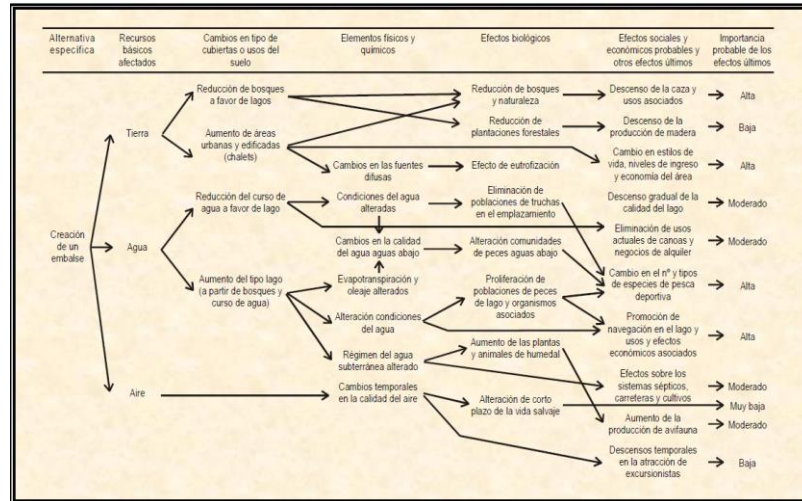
Alternativa específica

Recursos básicos afectados

Cambios en tipo de cubiertas o usos del suelo

Elementos físicos y químicos

Efectos biológicos

Efectos sociales y económicos probables y otros efectos últimos

Importancia probable de los efectos últimos

Creación de un embalse

Tierra

Agua

Aire

Reducción de bosques a favor de lagos

Aumento de áreas urbanas y edificadas (chalets)

Cambios en las fuentes difusas

Reducción de bosques y naturaleza

Reducción de plantaciones forestales

Efecto de eutrofización

Descenso de la caza y usos asociados → Alta

Descenso de la producción de madera → Baja

Cambio en estilos de vida, niveles de ingreso y economía del área → Alta

Reducción del curso de agua a favor de lago

Condiciones del agua alteradas

Eliminación de poblaciones de truchas en el emplazamiento

Descenso gradual de la calidad del lago → Moderado

Eliminación de usos actuales de canoas y negocios de alquiler → Moderado

Cambios en la calidad del agua aguas abajo

Alteración comunidades de peces aguas abajo

Aumento del tipo lago (a partir de bosques y curso de agua)

Evapotranspiración y oleaje alterados

Alteración condiciones del agua

Proliferación de poblaciones de peces de lago y organismos asociados

Cambio en el nº y tipos de especies de pesca deportiva → Alta

Promoción de navegación en el lago y usos y efectos económicos asociados → Alta

Régimen del agua subterránea alterado

Aumento de las plantas y animales de humedal

Efectos sobre los sistemas sépticos, carreteras y cultivos → Moderado

→ Muy baja

Cambios temporales en la calidad del aire

Alteración de corto plazo de la vida salvaje

Aumento de la producción de avifauna → Moderado

Descensos temporales en la atracción de excursionistas → Baja